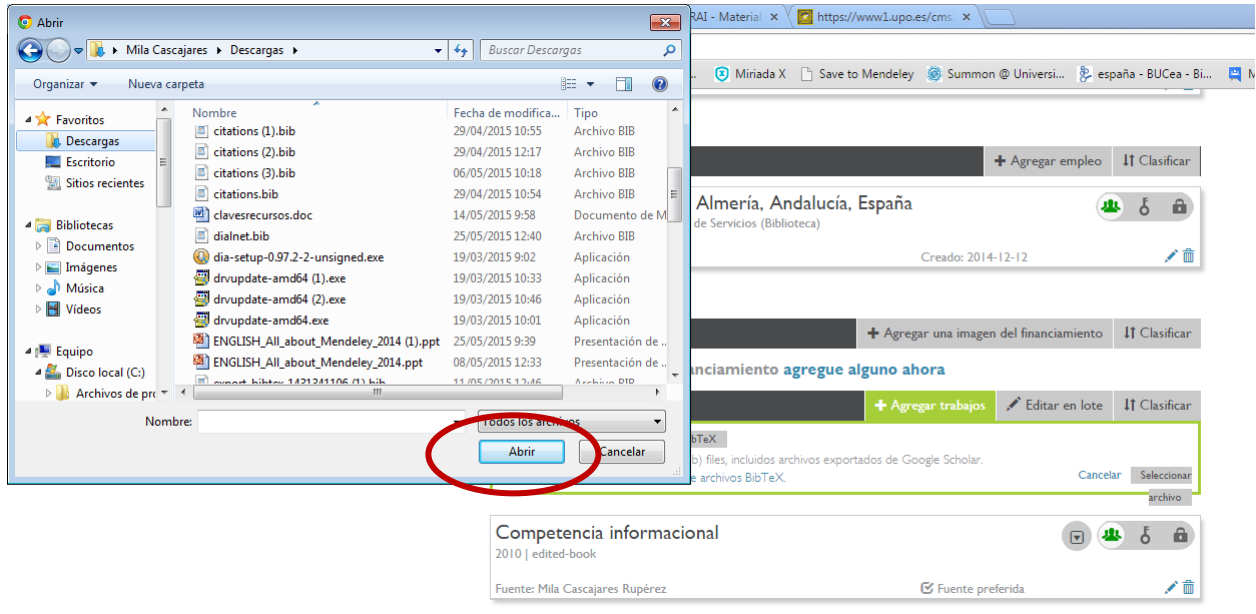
Abrir

Mila Cascajares ▸ Descargas ▸

Buscar Descargas

Organizar ▾ Nueva carpeta

Favoritos
Descargas
Escritorio
Sitios recientes

Bibliotecas
Documentos
Imágenes
Música
Vídeos

Equipo
Disco local (C:)
Archivos de pr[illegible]

| Nombre | Fecha de modifica... | Tipo |
|---|---|---|
| citations (1).bib | 29/04/2015 10:55 | Archivo BIB |
| citations (2).bib | 29/04/2015 12:17 | Archivo BIB |
| citations (3).bib | 06/05/2015 10:18 | Archivo BIB |
| citations.bib | 29/04/2015 10:54 | Archivo BIB |
| clavesrecursos.doc | 14/05/2015 9:58 | Documento de M |
| dialnet.bib | 25/05/2015 12:40 | Archivo BIB |
| dia-setup-0.97.2-2-unsigned.exe | 19/03/2015 9:02 | Aplicación |
| drvupdate-amd64 (1).exe | 19/03/2015 10:33 | Aplicación |
| drvupdate-amd64 (2).exe | 19/03/2015 10:46 | Aplicación |
| drvupdate-amd64.exe | 19/03/2015 10:01 | Aplicación |
| ENGLISH_All_about_Mendeley_2014 (1).ppt | 25/05/2015 9:39 | Presentación de ... |
| ENGLISH_All_about_Mendeley_2014.ppt | 08/05/2015 12:33 | Presentación de ... |
| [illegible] | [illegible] | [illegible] |

Nombre:
Todos los archivos
Abrir
Cancelar

RAI - Material ×
https://www1.upo.es/cms ×

Miriada X Save to Mendeley Summon @ Universi... españa - BUCea - Bi...

+ Agregar empleo ⇅ Clasificar

Almería, Andalucía, España
de Servicios (Biblioteca)
Creado: 2014-12-12

+ Agregar una imagen del financiamiento ⇅ Clasificar

nciamiento agregue alguno ahora

+ Agregar trabajos ✎ Editar en lote ⇅ Clasificar

bTeX
b) files, incluidos archivos exportados de Google Scholar.
e archivos BibTeX.
Cancelar Seleccionar archivo

Competencia informacional
2010 | edited-book
Fuente: Mila Cascajares Rupérez
Fuente preferida